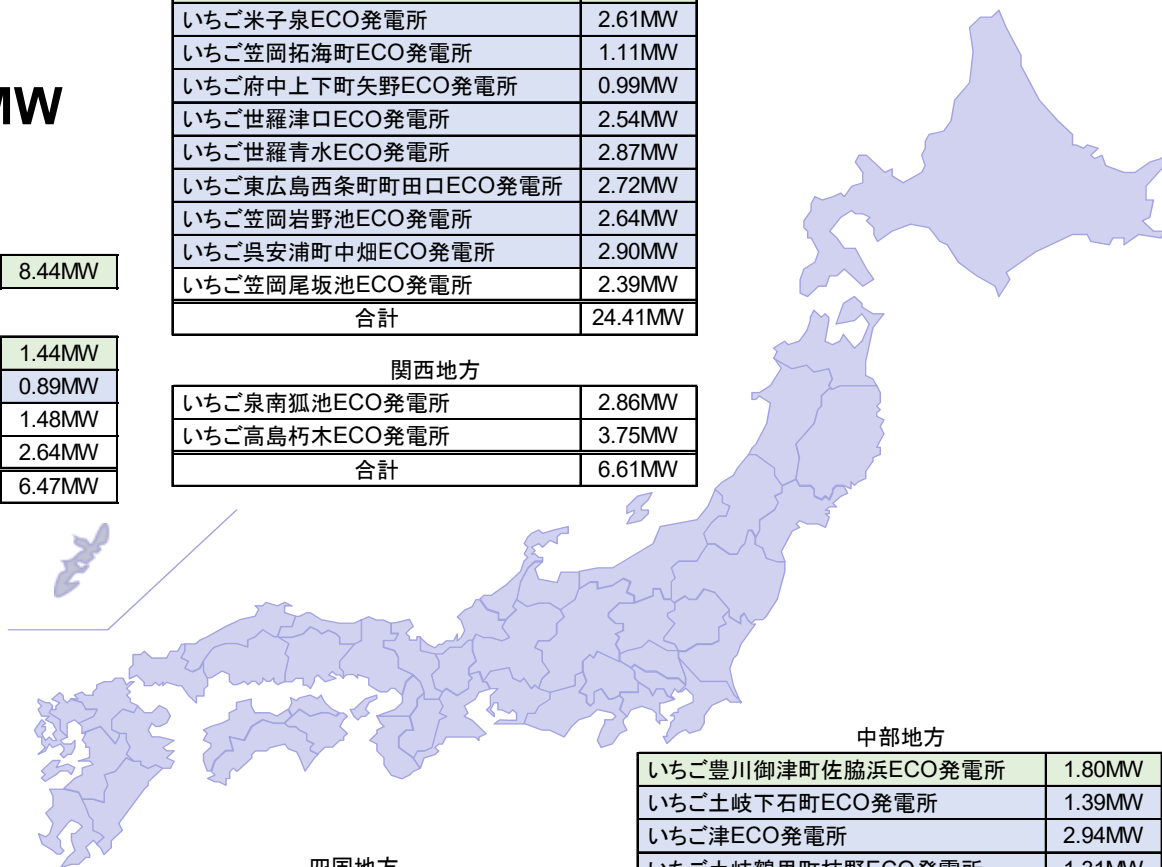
MW

| |
|---|
| 8.44MW |

| |
|---|
| 1.44MW |
| 0.89MW |
| 1.48MW |
| 2.64MW |
| 6.47MW |

| | |
|---|---|
| いちご米子泉ECO発電所 | 2.61MW |
| いちご笠岡拓海町ECO発電所 | 1.11MW |
| いちご府中上下町矢野ECO発電所 | 0.99MW |
| いちご世羅津口ECO発電所 | 2.54MW |
| いちご世羅青水ECO発電所 | 2.87MW |
| いちご東広島西条町町田口ECO発電所 | 2.72MW |
| いちご笠岡岩野池ECO発電所 | 2.64MW |
| いちご呉安浦町中畑ECO発電所 | 2.90MW |
| いちご笠岡尾坂池ECO発電所 | 2.39MW |
| 合計 | 24.41MW |

関西地方

| | |
|---|---|
| いちご泉南狐池ECO発電所 | 2.86MW |
| いちご高島朽木ECO発電所 | 3.75MW |
| 合計 | 6.61MW |

中部地方

| | |
|---|---|
| いちご豊川御津町佐脇浜ECO発電所 | 1.80MW |
| いちご土岐下石町ECO発電所 | 1.39MW |
| いちご津ECO発電所 | 2.94MW |
| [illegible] | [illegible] |

四国地方